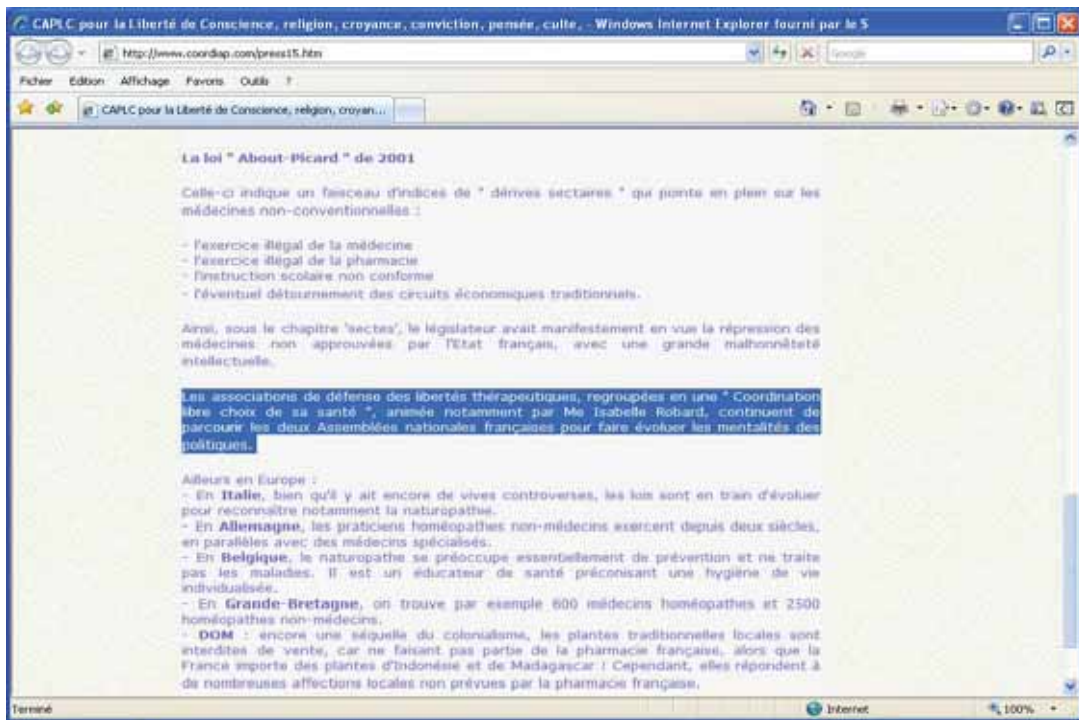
CAPLC pour la Liberté de Conscience, religion, croyance, conviction, pensée, culte, - Windows Internet Explorer fourni par le S

http://www.coordiap.com/press15.htm

Google

Fichier Edition Affichage Favoris Outils ?

CAPLC pour la Liberté de Conscience, religion, croyan...

La loi " About-Picard " de 2001

Celle-ci indique un faisceau d'indices de " dérives sectaires " qui pointe en plein sur les médecines non-conventionnelles :

- l'exercice illégal de la médecine
- l'exercice illégal de la pharmacie
- l'instruction scolaire non conforme
- l'éventuel détournement des circuits économiques traditionnels.

Ainsi, sous le chapitre 'sectes', le législateur avait manifestement en vue la répression des médecines non approuvées par l'Etat français, avec une grande malhonnêteté intellectuelle.

Les associations de défense des libertés thérapeutiques, regroupées en une " Coordination libre choix de sa santé ", animée notamment par Me Isabelle Robard, continuent de parcourir les deux Assemblées nationales françaises pour faire évoluer les mentalités des politiques.

Ailleurs en Europe :
- En Italie, bien qu'il y ait encore de vives controverses, les lois sont en train d'évoluer pour reconnaître notamment la naturopathie.
- En Allemagne, les praticiens homéopathes non-médecins exercent depuis deux siècles, en parallèles avec des médecins spécialisés.
- En Belgique, le naturopathe se préoccupe essentiellement de prévention et ne traite pas les malades. Il est un éducateur de santé préconisant une hygiène de vie individualisée.
- En Grande-Bretagne, on trouve par exemple 600 médecins homéopathes et 2500 homéopathes non-médecins.
- DOM : encore une séquelle du colonialisme, les plantes traditionnelles locales sont interdites de vente, car ne faisant pas partie de la pharmacie française, alors que la France importe des plantes d'Indonésie et de Madagascar ! Cependant, elles répondent à de nombreuses affections locales non prévues par la pharmacie française.

Terminé

Internet

100%